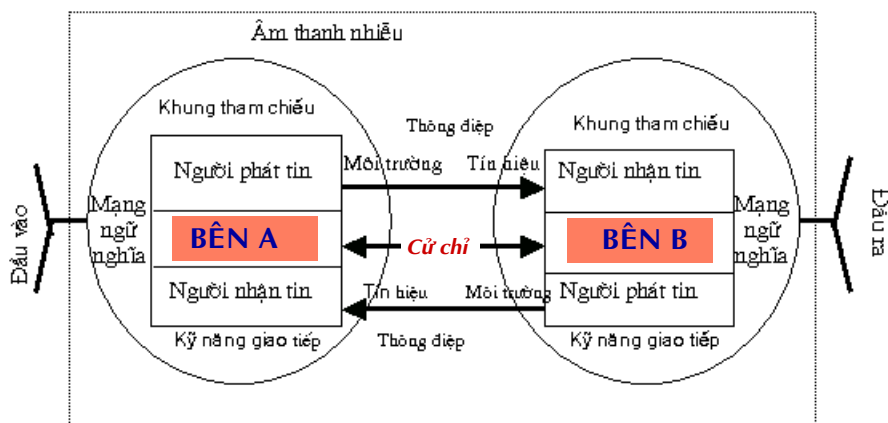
Âm thanh nhiễu

Khung tham chiếu

Người phát tin

Mạng ngữ nghĩa

BÊN A

Người nhận tin

Kỹ năng giao tiếp

Đầu vào

Thông điệp

Môi trường

Tín hiệu

Cử chỉ

Tín hiệu

Môi trường

Thông điệp

Khung tham chiếu

Người nhận tin

Mạng ngữ nghĩa

BÊN B

Người phát tin

Kỹ năng giao tiếp

Đầu ra